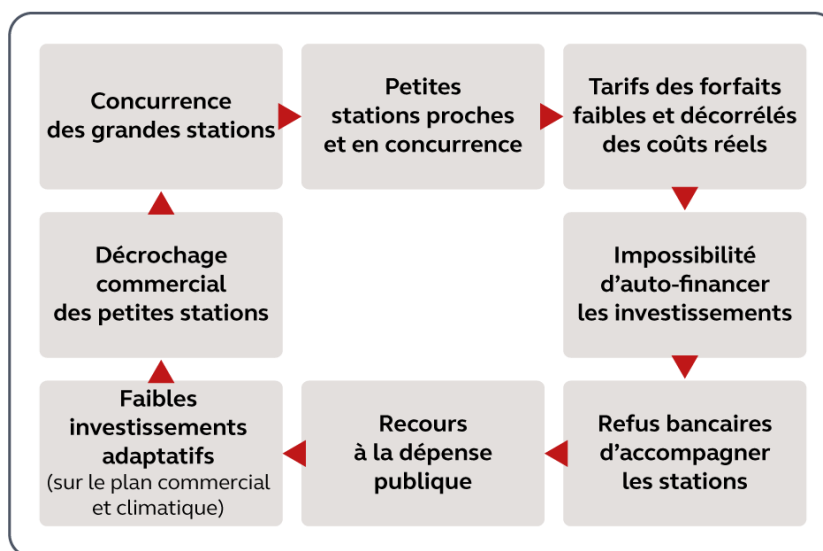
Concurrence des grandes stations

Petites stations proches et en concurrence

Tarifs des forfaits faibles et décorrélés des coûts réels

Impossibilité d'auto-financer les investissements

Refus bancaires d'accompagner les stations

Recours à la dépense publique

Faibles investissements adaptatifs
(sur le plan commercial et climatique)

Décrochage commercial des petites stations